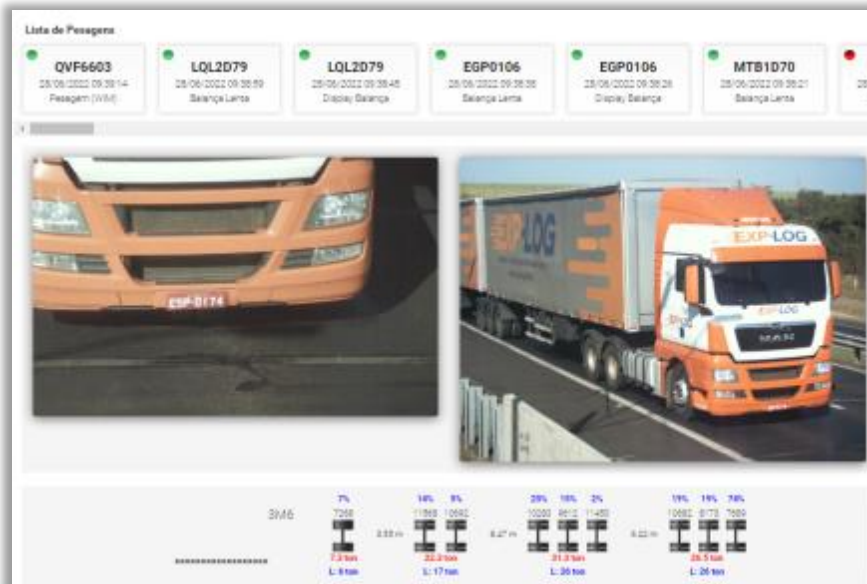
Lista de Pesagens

QVF6603
28/06/2022 09:39:14
Pesagem (WIM)

LQL2D79
28/06/2022 09:38:59
Balança Lenta

LQL2D79
28/06/2022 09:38:45
Display Balança

EGP0106
28/06/2022 09:38:38
Balança Lenta

EGP0106
28/06/2022 09:38:26
Display Balança

MTB1D70
28/06/2022 09:38:21
Balança Lenta

ESP-0174

EXP-LOG

EXP-LOG

SM6

7%
7268
7.3 ton
L: 6 ton

3.55 m

14% 8%
11568 10692
22.2 ton
L: 17 ton

8.47 m

20% 15% 2%
10200 9612 11450
31.3 ton
L: 26 ton

6.22 m

19% 19% 74%
10692 8778 7689
26.5 ton
L: 26 ton

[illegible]